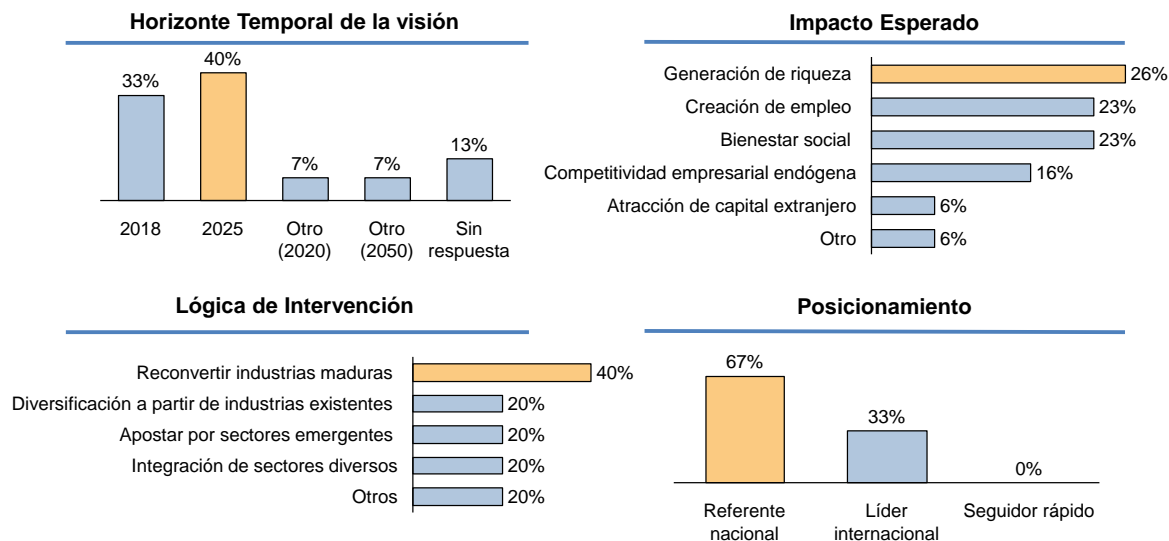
Horizonte Temporal de la visión

| | 2018 | 2025 | Otro (2020) | Otro (2050) | Sin respuesta |
|---|---|---|---|---|---|
| | 33% | 40% | 7% | 7% | 13% |

Impacto Esperado

| | |
|---|---|
| Generación de riqueza | 26% |
| Creación de empleo | 23% |
| Bienestar social | 23% |
| Competitividad empresarial endógena | 16% |
| Atracción de capital extranjero | 6% |
| Otro | 6% |

Lógica de Intervención

| | |
|---|---|
| Reconvertir industrias maduras | 40% |
| Diversificación a partir de industrias existentes | 20% |
| Apostar por sectores emergentes | 20% |
| Integración de sectores diversos | 20% |
| Otros | 20% |

Posicionamiento

| | Referente nacional | Líder internacional | Seguidor rápido |
|---|---|---|---|
| | 67% | 33% | 0% |